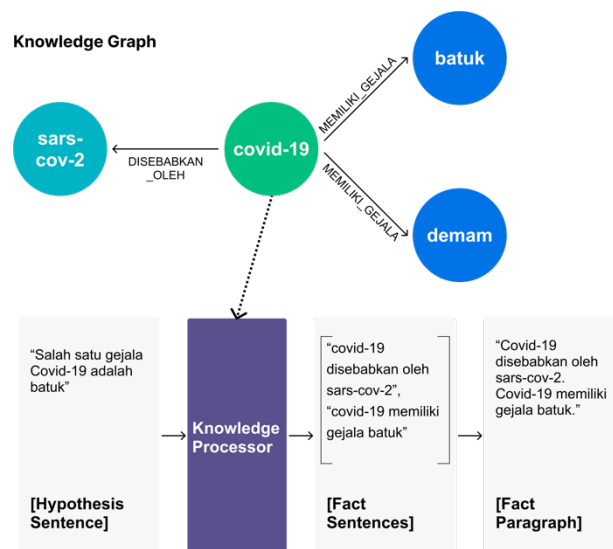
Knowledge Graph

batuk

MEMILIKI_GEJALA

sars-cov-2

DISEBABKAN_OLEH

covid-19

MEMILIKI_GEJALA

demam

“Salah satu gejala Covid-19 adalah batuk”

[Hypothesis Sentence]

Knowledge Processor

[“covid-19 disebabkan oleh sars-cov-2”, “covid-19 memiliki gejala batuk”]

[Fact Sentences]

“Covid-19 disebabkan oleh sars-cov-2. Covid-19 memiliki gejala batuk.”

[Fact Paragraph]